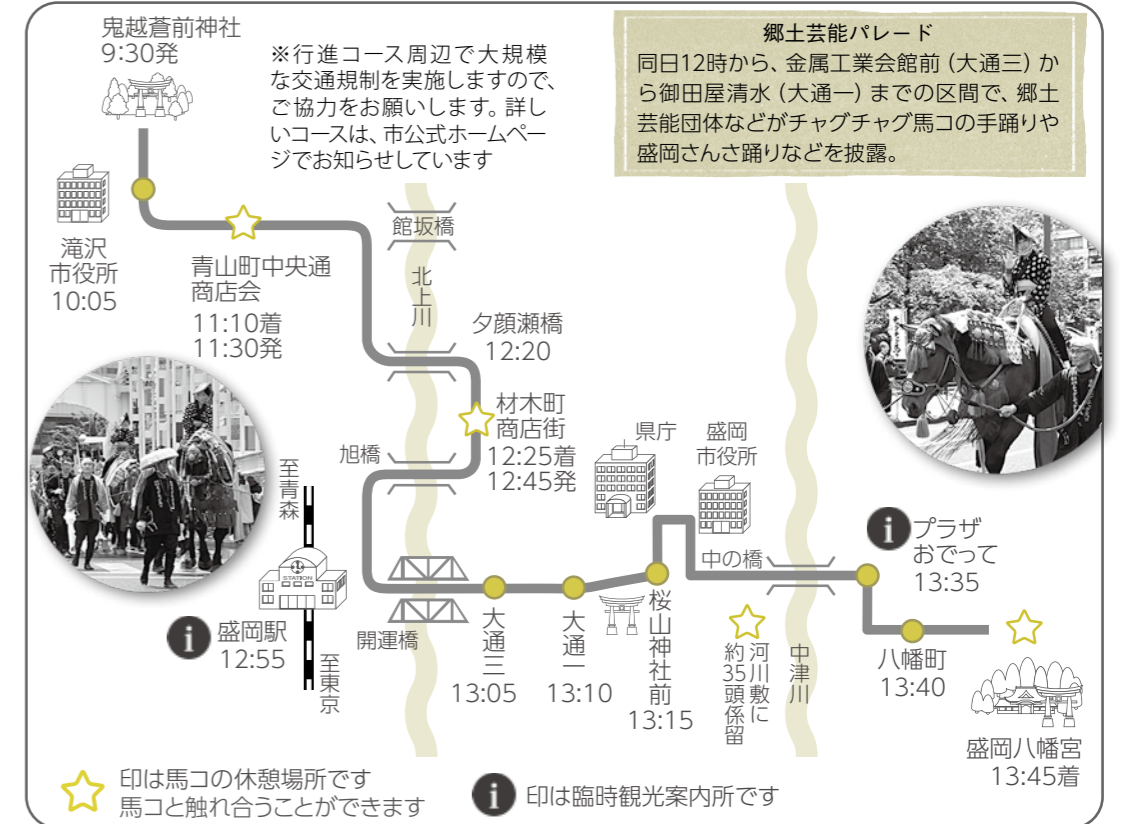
鬼越蒼前神社
9:30発

※行進コース周辺で大規模な交通規制を実施しますので、ご協力をお願いします。詳しいコースは、市公式ホームページでお知らせしています

郷土芸能パレード
同日12時から、金属工業会館前（大通三）から御田屋清水（大通一）までの区間で、郷土芸能団体などがチャグチャグ馬コの手踊りや盛岡さんさ踊りなどを披露。

滝沢
市役所
10:05

青山町中央通
商店会
11:10着
11:30発

館坂橋

北上川

夕顔瀬橋
12:20

材木町
商店街
12:25着
12:45発

旭橋

至青森

STATION

盛岡駅
12:55

至東京

開運橋

大通三
13:05

大通一
13:10

県庁

桜山神社前
13:15

盛岡
市役所

中の橋

河川敷に約35頭係留

中津川

プラザ
おでって
13:35

八幡町
13:40

盛岡八幡宮
13:45着

印は馬コの休憩場所です
馬コと触れ合うことができます

印は臨時観光案内所です